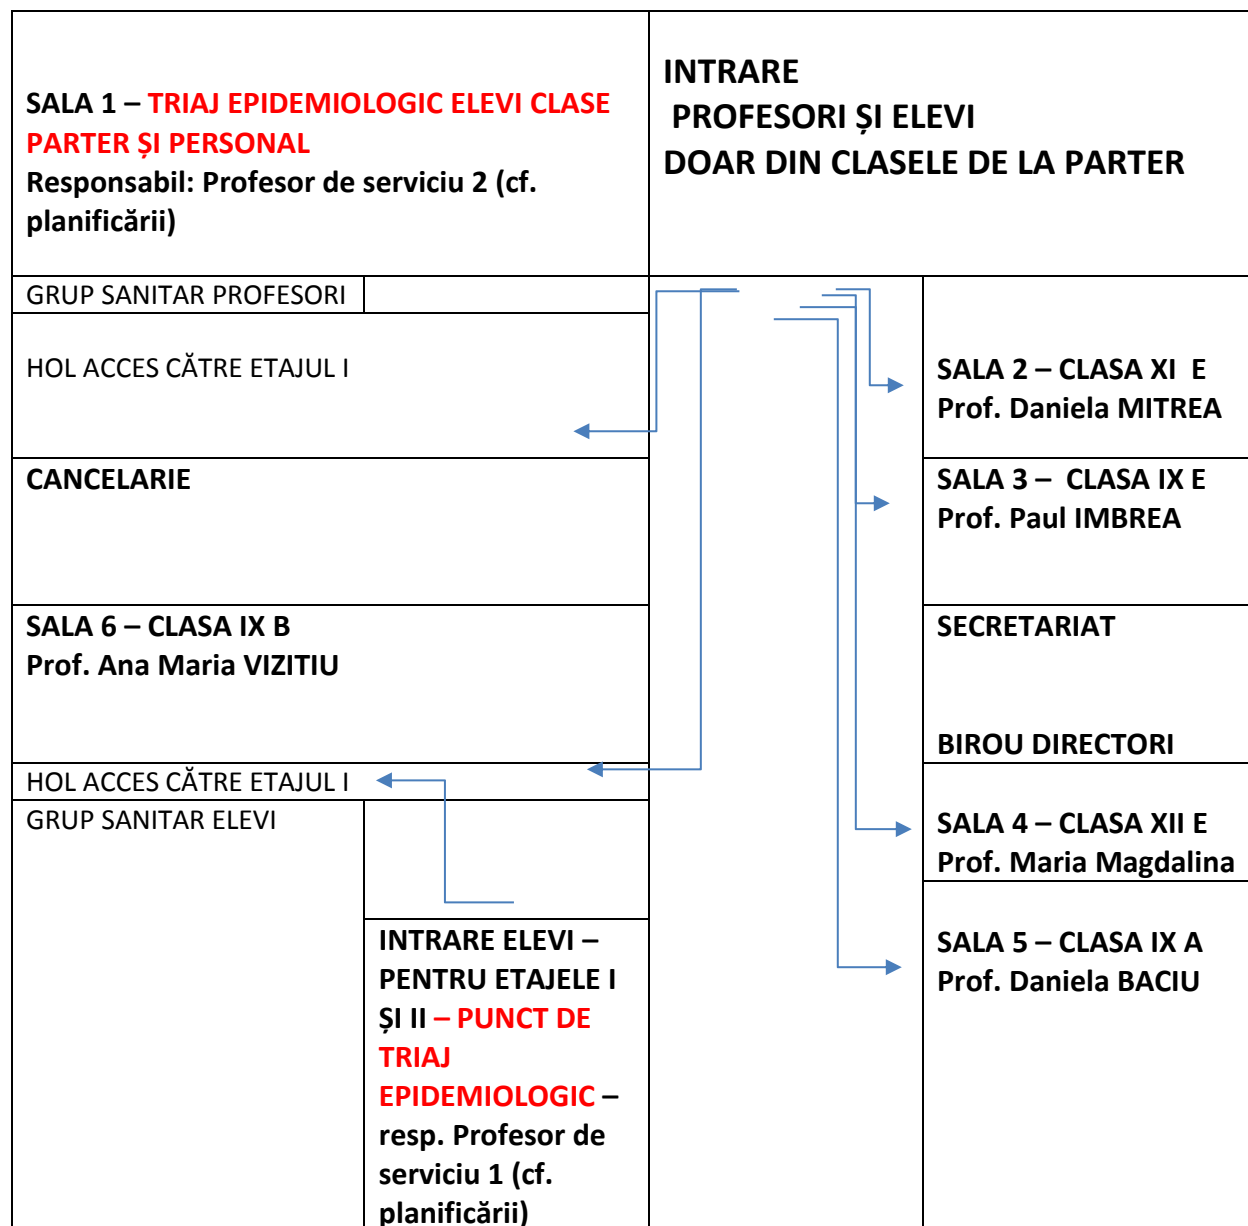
SALA 1 – TRIAJ EPIDEMIOLOGIC ELEVI CLASE PARTER ȘI PERSONAL
Responsabil: Profesor de serviciu 2 (cf. planificării)

INTRARE
PROFESORI ȘI ELEVI
DOAR DIN CLASELE DE LA PARTER

GRUP SANITAR PROFESORI

HOL ACCES CĂTRE ETAJUL I

SALA 2 – CLASA XI E
Prof. Daniela MITREA

CANCELARIE

SALA 3 – CLASA IX E
Prof. Paul IMBREA

SALA 6 – CLASA IX B
Prof. Ana Maria VIZITIU

SECRETARIAT

BIROU DIRECTORI

HOL ACCES CĂTRE ETAJUL I

GRUP SANITAR ELEVI

SALA 4 – CLASA XII E
Prof. Maria Magdalina

INTRARE ELEVI – PENTRU ETAJELE I ȘI II – PUNCT DE TRIAJ EPIDEMIOLOGIC – resp. Profesor de serviciu 1 (cf. planificării)

SALA 5 – CLASA IX A
Prof. Daniela BACIU